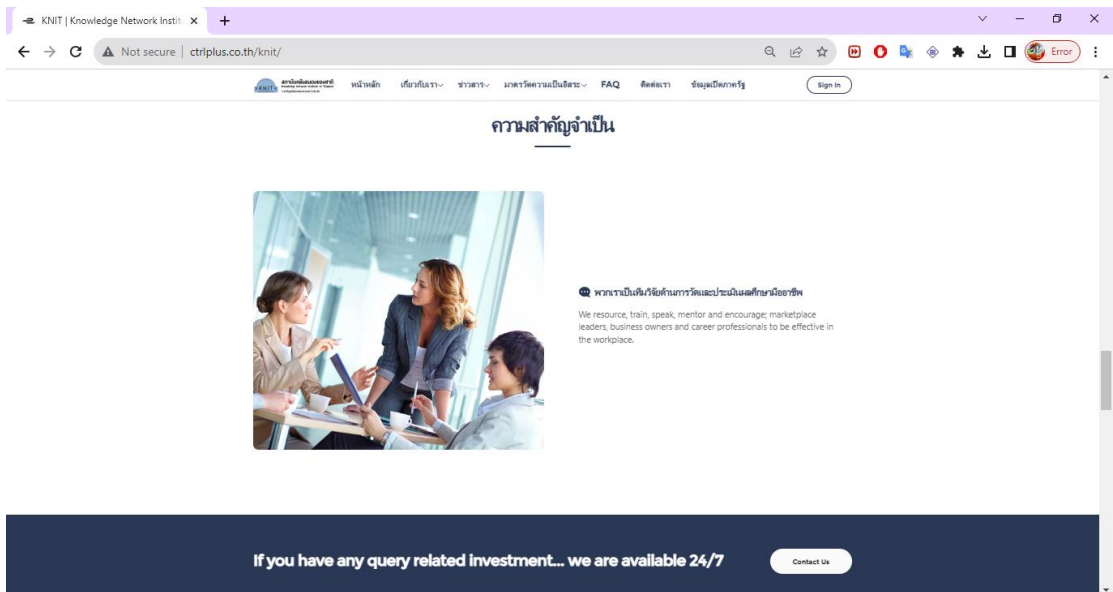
KNIT | Knowledge Network Instit ×

Not secure | ctrlplus.co.th/knit/

Error

KNIT สถาบันเครือข่ายองค์ความรู้

หน้าหลัก เกี่ยวกับเรา ข่าวสาร มาตรวัดความเป็นอิสระ FAQ ติดต่อเรา ข้อมูลเปิดภาครัฐ Sign In

ความสำคัญจำเป็น

พวกเราเป็นเพิ่มวิจัยด้านการวัดและประเมินผลศึกษามืออาชีพ

We resource, train, speak, mentor and encourage; marketplace leaders, business owners and career professionals to be effective in the workplace.

If you have any query related investment... we are available 24/7

Contact Us